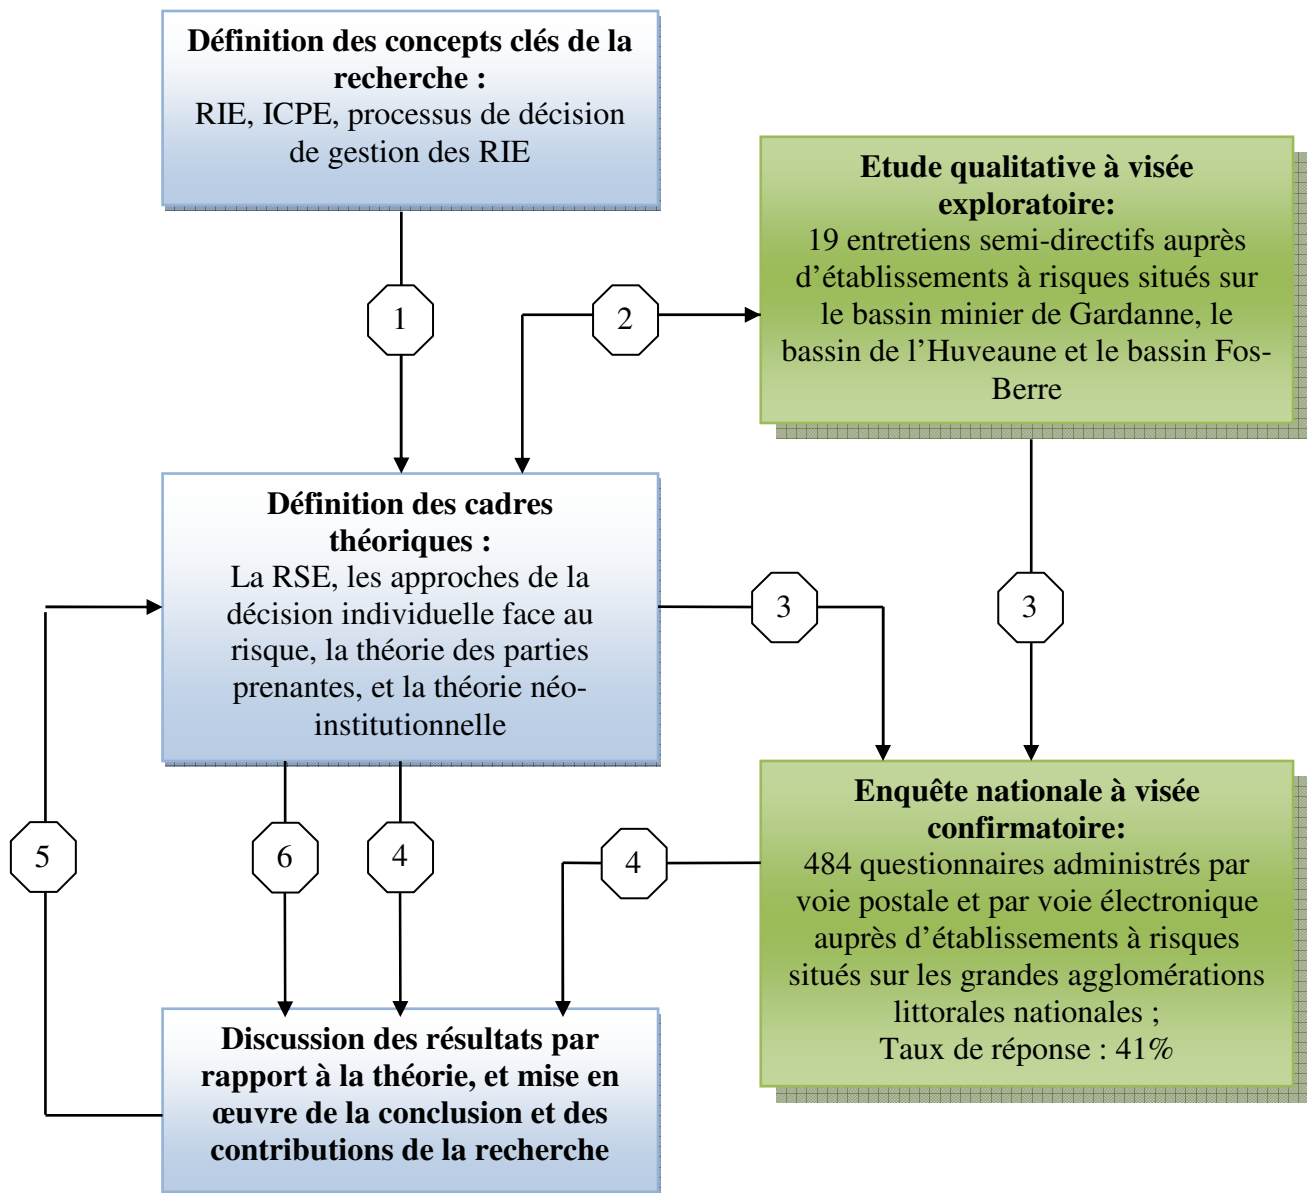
Définition des concepts clés de la recherche :
RIE, ICPE, processus de décision de gestion des RIE

Etude qualitative à visée exploratoire:
19 entretiens semi-directifs auprès d'établissements à risques situés sur le bassin minier de Gardanne, le bassin de l'Huveaune et le bassin Fos-Berre

1

2

Définition des cadres théoriques :
La RSE, les approches de la décision individuelle face au risque, la théorie des parties prenantes, et la théorie néo-institutionnelle

3

3

Enquête nationale à visée confirmatoire:
484 questionnaires administrés par voie postale et par voie électronique auprès d'établissements à risques situés sur les grandes agglomérations littorales nationales ;
Taux de réponse : 41%

5

6

4

4

Discussion des résultats par rapport à la théorie, et mise en œuvre de la conclusion et des contributions de la recherche